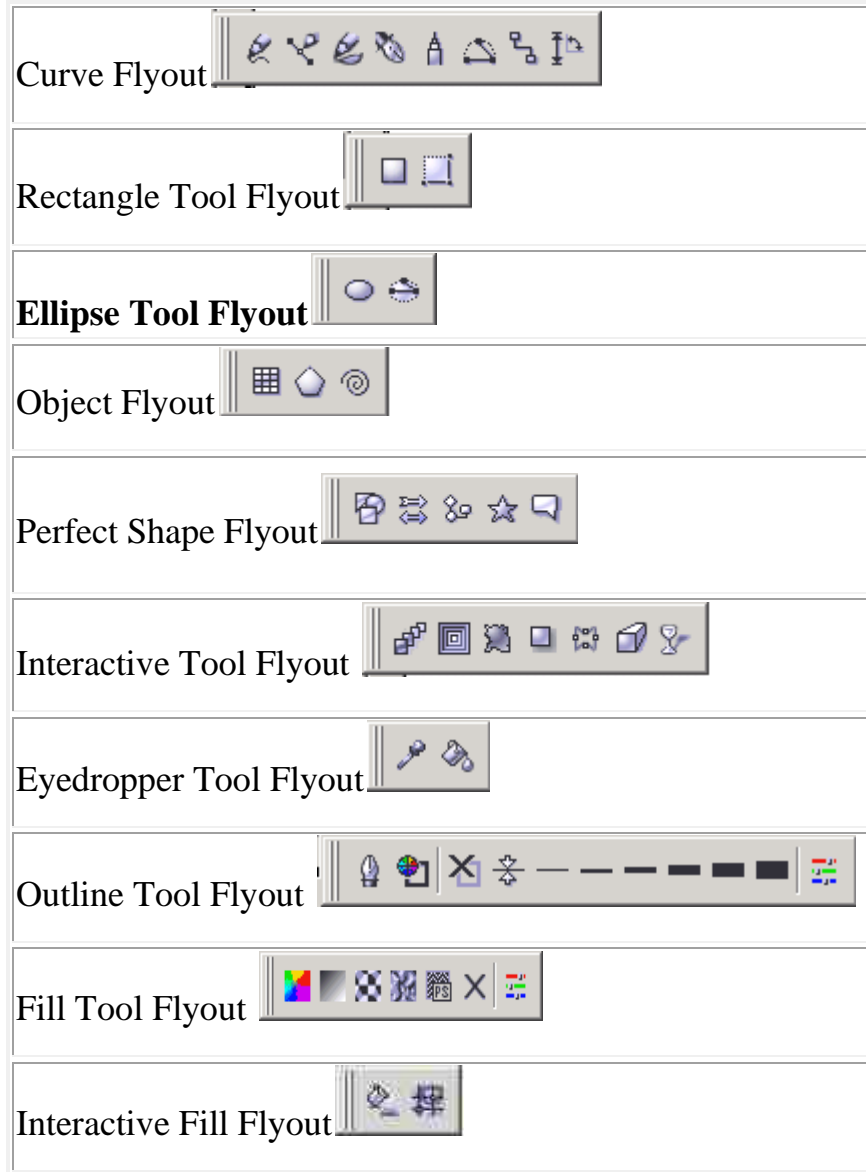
| |
|---|
| Curve Flyout |
| Rectangle Tool Flyout |
| **Ellipse Tool Flyout** |
| Object Flyout |
| Perfect Shape Flyout |
| Interactive Tool Flyout |
| Eyedropper Tool Flyout |
| Outline Tool Flyout |
| Fill Tool Flyout |
| Interactive Fill Flyout |